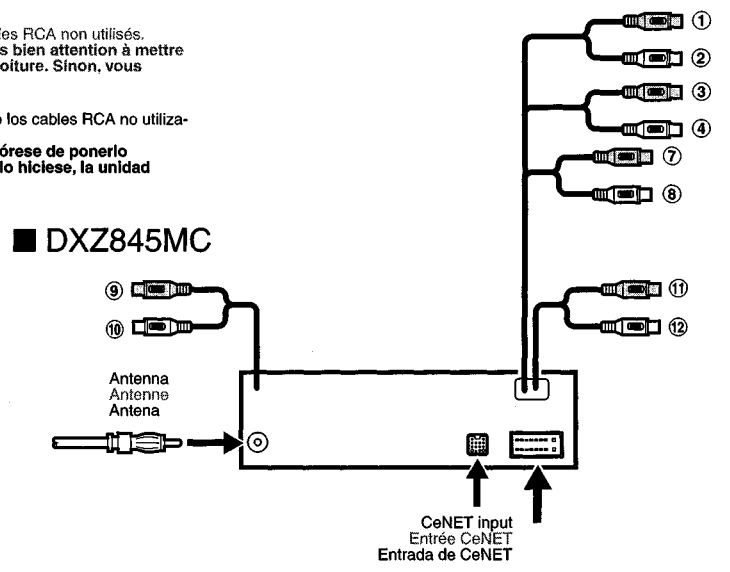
les RCA non utilisés.
s bien attention à mettre
oiture. Sinon, vous

o los cables RCA no utiliza-

órese de ponerlo
lo hiciese, la unidad

■ DXZ845MC

①
②
③
④
⑦
⑧
⑨
⑩
⑪
⑫

Antenna
Antenne
Antena

CeNET input
Entrée CeNET
Entrada de CeNET